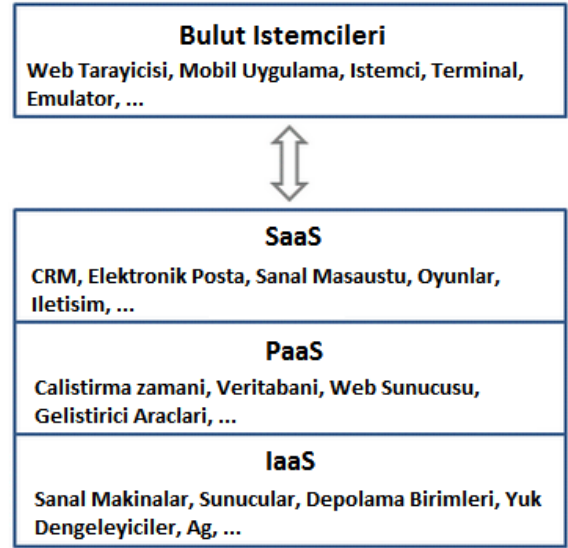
Bulut Istemcileri

Web Tarayicisi, Mobil Uygulama, Istemci, Terminal, Emulator, ...

SaaS

CRM, Elektronik Posta, Sanal Masaustu, Oyunlar, Iletisim, ...

PaaS

Calistirma zamani, Veritabani, Web Sunucusu, Gelistirici Araclari, ...

IaaS

Sanal Makinalar, Sunucular, Depolama Birimleri, Yuk Dengeleyiciler, Ag, ...